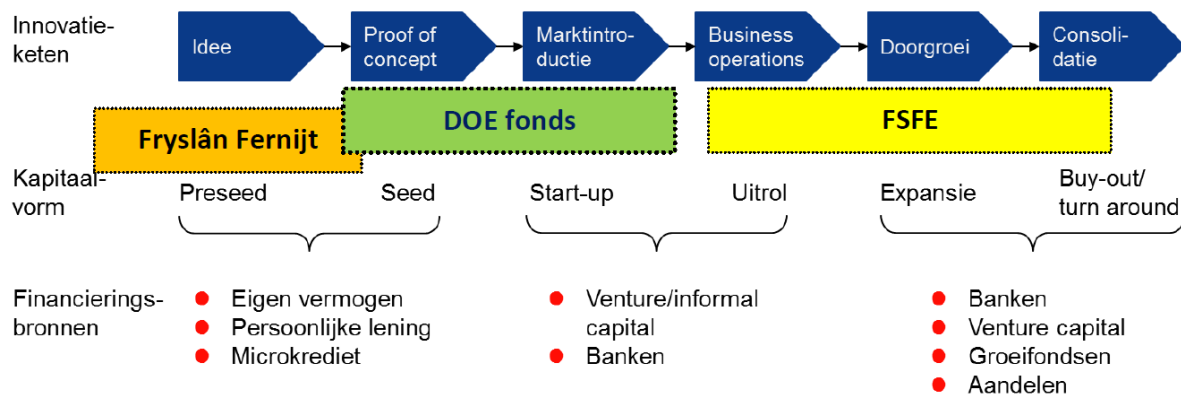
Innovatieketen

Idee

Proof of concept

Marktintroductie

Business operations

Doorgroei

Consolidatie

Fryslân Fernijt

DOE fonds

FSFE

Kapitaalvorm

Preseed

Seed

Start-up

Uitrol

Expansie

Buy-out/ turn around

Financieringsbronnen

- Eigen vermogen
- Persoonlijke lening
- Microkrediet

- Venture/informal capital
- Banken

- Banken
- Venture capital
- Groeifondsen
- Aandelen